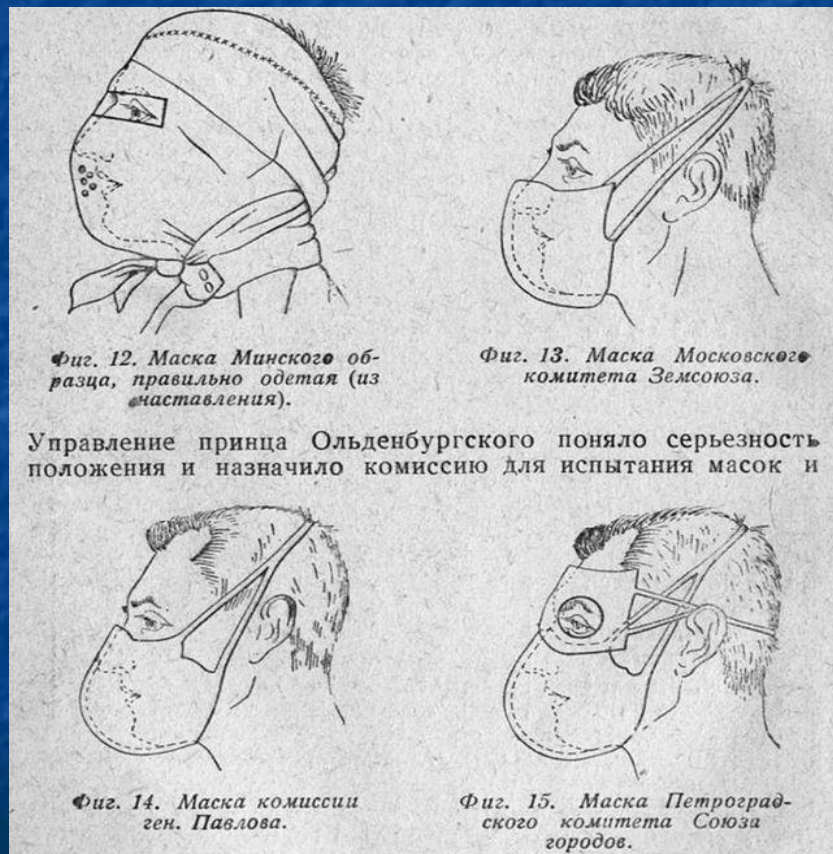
Фиг. 12. Маска Минского образца, правильно одетая (из наставления).

Фиг. 13. Маска Московского комитета Земсоюза.

Управление принца Ольденбургского поняло серьезность положения и назначило комиссию для испытания масок и

Фиг. 14. Маска комиссии ген. Павлова.

Фиг. 15. Маска Петроградского комитета Союза городов.